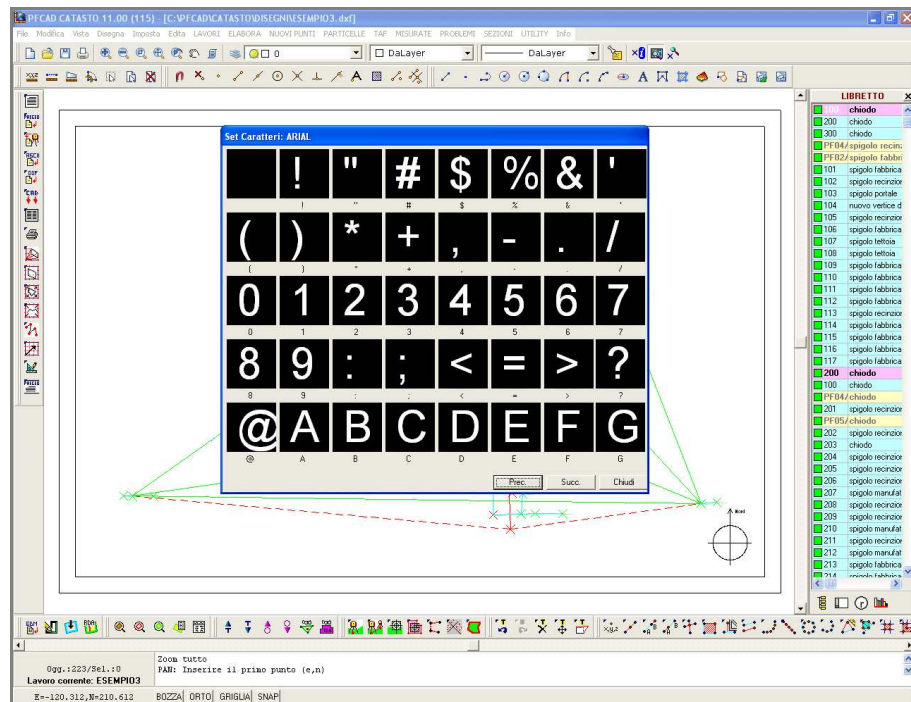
PFCAD CATASTO 11.00 (115) - [C:\PFCAD\CATASTO\DISEGNI\ESEMPIO3.dxf]

File Modifica Vista Disegna Imposta Edita LAVORI ELABORA NUOVI PUNTI PARTICELLE TAF MISURATE PROBLEMI SEZIONI UTILITY Info

0 DaLayer DaLayer

Set Caratteri: ARIAL

| | ! | " | # | $ | % | & | ' |
|---|---|---|---|---|---|---|---|
| | ! | " | # | $ | % | & | ' |
| ( | ) | * | + | , | - | . | / |
| ( | ) | * | + | , | - | . | / |
| 0 | 1 | 2 | 3 | 4 | 5 | 6 | 7 |
| 0 | 1 | 2 | 3 | 4 | 5 | 6 | 7 |
| 8 | 9 | : | ; | < | = | > | ? |
| 8 | 9 | : | ; | < | = | > | ? |
| @ | A | B | C | D | E | F | G |
| @ | A | B | C | D | E | F | G |

Prec. Succ. Chiudi

LIBRETTO

| | |
|---|---|
| 100 | chiodo |
| 200 | chiodo |
| 300 | chiodo |
| PF04/ | spigolo recinz |
| PF02/ | spigolo fabbri |
| 101 | spigolo fabbrica |
| 102 | spigolo recinzior |
| 103 | spigolo portale |
| 104 | nuovo vertice d |
| 105 | spigolo recinzior |
| 106 | spigolo fabbrica |
| 107 | spigolo tettoia |
| 108 | spigolo tettoia |
| 109 | spigolo fabbrica |
| 110 | spigolo fabbrica |
| 111 | spigolo fabbrica |
| 112 | spigolo fabbrica |
| 113 | spigolo recinzior |
| 114 | spigolo fabbrica |
| 115 | spigolo fabbrica |
| 116 | spigolo fabbrica |
| 117 | spigolo fabbrica |
| 200 | chiodo |
| 100 | chiodo |
| PF04/ | chiodo |
| 201 | spigolo recinzior |
| PF05/ | chiodo |
| 202 | spigolo recinzior |
| 203 | chiodo |
| 204 | spigolo recinzior |
| 205 | spigolo recinzior |
| 206 | spigolo recinzior |
| 207 | spigolo manufat |
| 208 | spigolo recinzior |
| 209 | spigolo recinzior |
| 210 | spigolo manufat |
| 211 | spigolo recinzior |
| 212 | spigolo manufat |
| 213 | spigolo fabbrica |
| 214 | spigolo fabbrica |

Nord

Ogg.:223/Sel.:0
Lavoro corrente: ESEMPIO3

Zoom tutto
PAN: Inserire il primo punto (e,n)

E=-120.312,N=210.612 BOZZA ORTO GRIGLIA SNAP